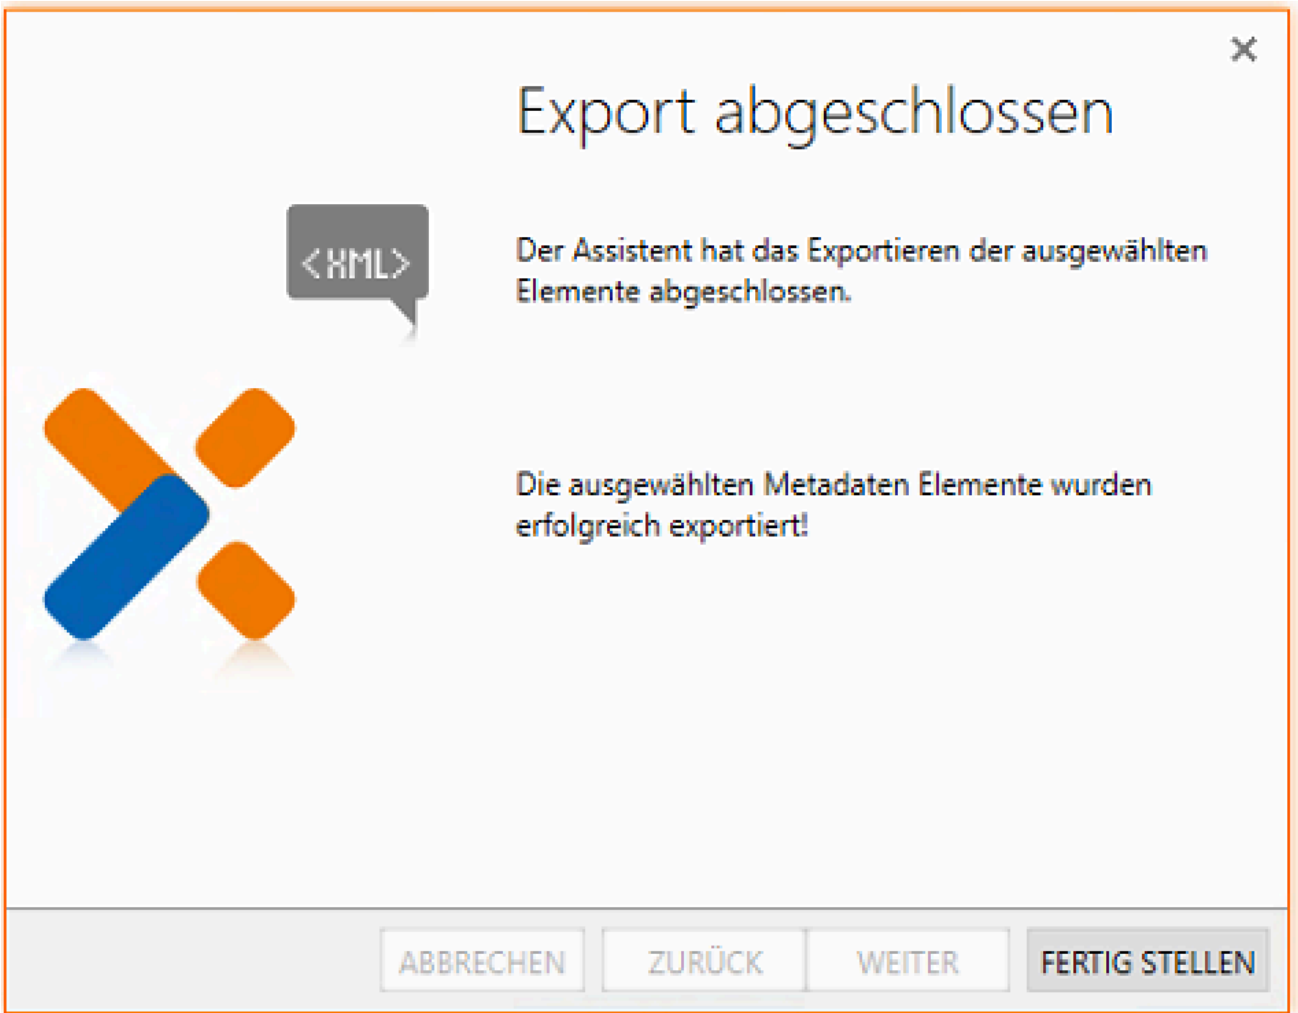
×

Export abgeschlossen

<XML>

Der Assistent hat das Exportieren der ausgewählten Elemente abgeschlossen.

Die ausgewählten Metadaten Elemente wurden erfolgreich exportiert!

ABBRECHEN ZURÜCK WEITER FERTIG STELLEN